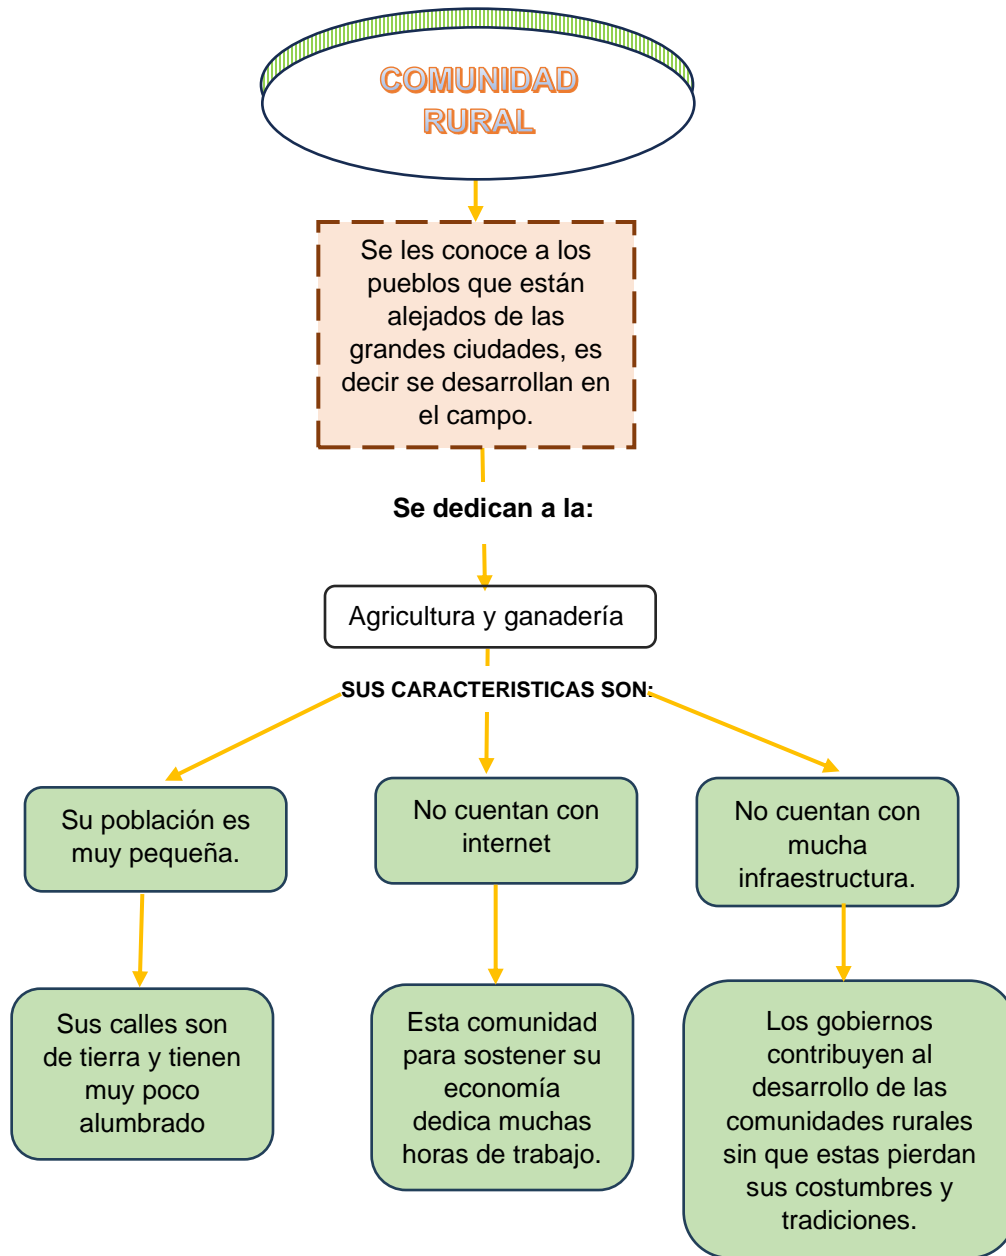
COMUNIDAD RURAL

Se les conoce a los pueblos que están alejados de las grandes ciudades, es decir se desarrollan en el campo.

Se dedican a la:

Agricultura y ganadería

SUS CARACTERISTICAS SON:

Su población es muy pequeña.

No cuentan con internet

No cuentan con mucha infraestructura.

Sus calles son de tierra y tienen muy poco alumbrado

Esta comunidad para sostener su economía dedica muchas horas de trabajo.

Los gobiernos contribuyen al desarrollo de las comunidades rurales sin que estas pierdan sus costumbres y tradiciones.